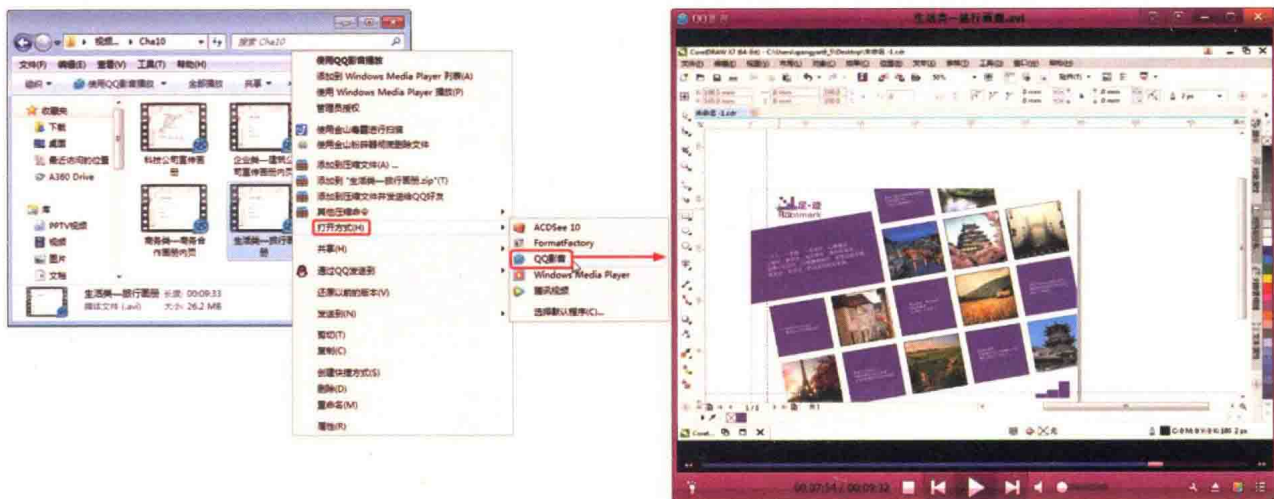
视频 ▸ Cha10
搜索 Cha10
文件(F) 编辑(E) 查看(V) 工具(T) 帮助(H)
组织 ▾ 使用QQ影音播放 ▾ 全部播放 共享 ▾
收藏夹
下载
桌面
最近访问的位置
A360 Drive
库
PPTV视频
视频
图片
文档
科技公司宣传画册
企业类—提供公司宣传画册内页
商务类—商务合作画册内页
生活类—旅行画册
生活类—旅行画册 长度: 00:09:33
媒体文件 (.avi) 大小: 26.2 MB

使用QQ影音播放
添加到 Windows Media Player 列表(A)
使用 Windows Media Player 播放(P)
管理员授权
使用金山毒霸进行扫描
使用金山粉碎器彻底删除文件
添加到压缩文件(A)...
添加到 "生活类—旅行画册.zip"(T)
添加到压缩文件并发送给QQ好友
其他压缩命令
打开方式(H)
共享(H)
通过QQ发送到
还原以前的版本(V)
发送到(N)
剪切(T)
复制(C)
创建快捷方式(S)
删除(D)
重命名(M)
属性(R)

ACDSee 10
FormatFactory
QQ影音
Windows Media Player
腾讯视频
选择默认程序(C)...

QQ影音
生活类—旅行画册.avi
CorelDRAW X7 (64-Bit) - C:\Users\qiangyao\Desktop\未命名-1.cdr
文件(F) 编辑(E) 视图(V) 布局(L) 对象(C) 效果(C) 位图(B) 文本(X) 表格(T) 工具(O) 窗口(W) 帮助(H)
未命名-1.cdr
Roomark
00:07:54 / 00:09:33